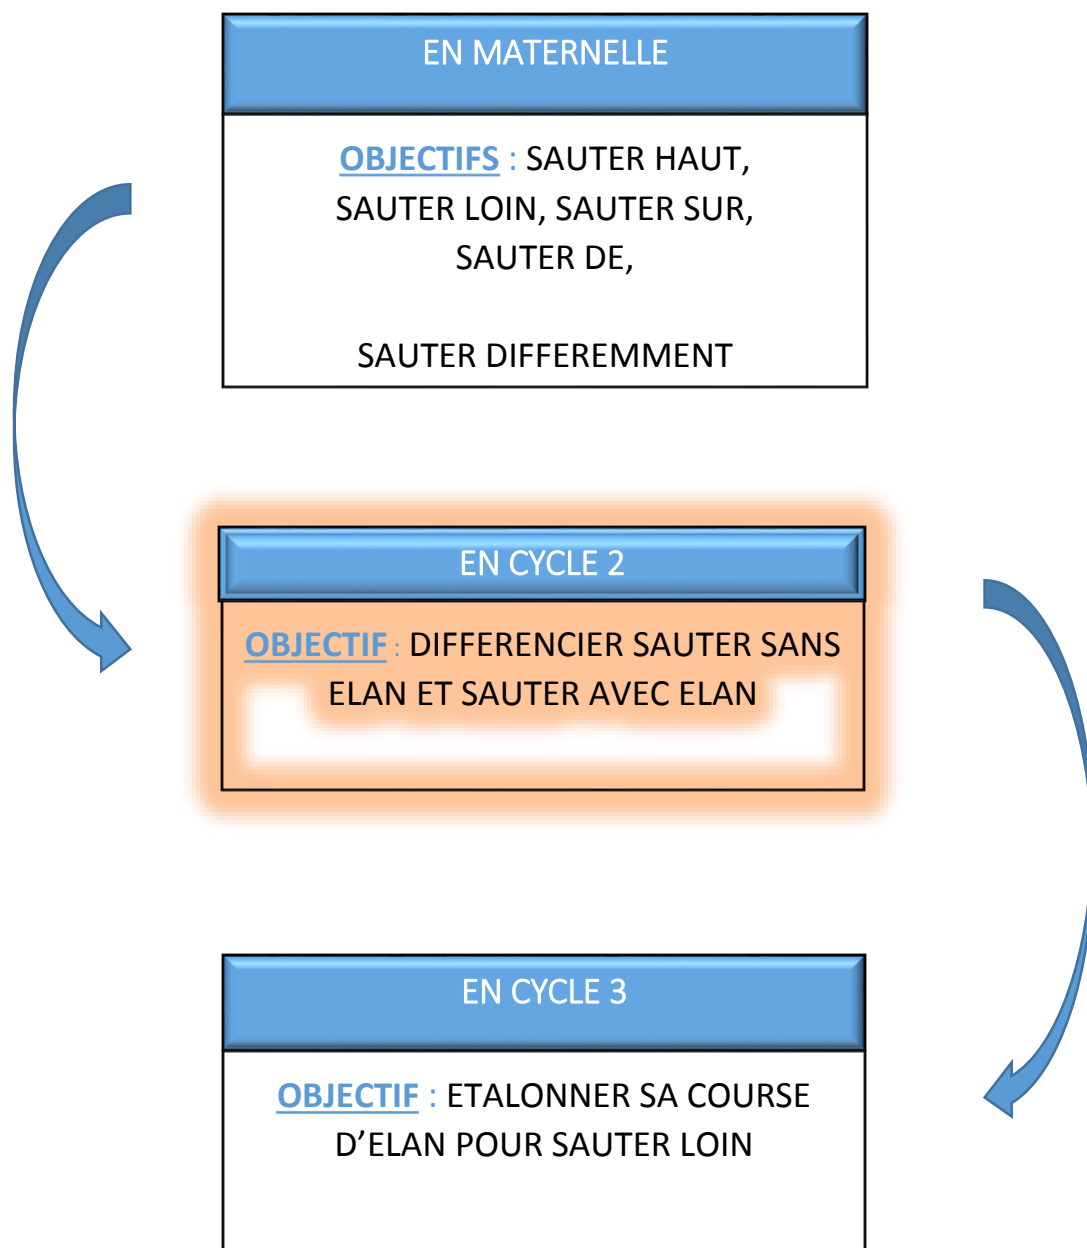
EN MATERNELLE

OBJECTIFS : SAUTER HAUT, SAUTER LOIN, SAUTER SUR, SAUTER DE,

SAUTER DIFFEREMMENT

EN CYCLE 2

OBJECTIF : DIFFERENCIER SAUTER SANS ELAN ET SAUTER AVEC ELAN

EN CYCLE 3

OBJECTIF : ETALONNER SA COURSE D'ELAN POUR SAUTER LOIN